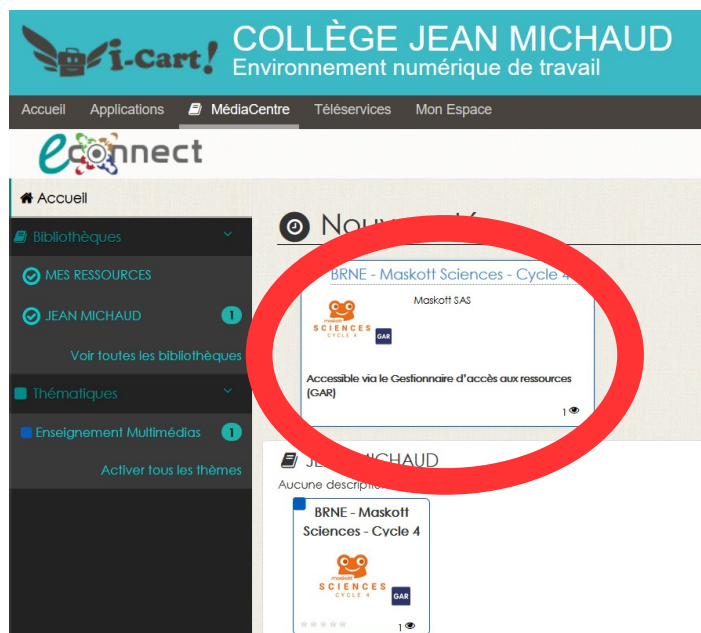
i-Cart!
COLLÈGE JEAN MICHAUD
Environnement numérique de travail

Accueil Applications MédiaCentre Téléservices Mon Espace

eConnect

Accueil
Bibliothèques
MES RESSOURCES
JEAN MICHAUD 1
Voir toutes les bibliothèques
Thématiques
Enseignement Multimédias 1
Activer tous les thèmes

Nouv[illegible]

BRNE - Maskott Sciences - Cycle 4
Maskott SAS
maskott SCIENCES CYCLE 4
GAR
Accessible via le Gestionnaire d'accès aux ressources (GAR)
1

JE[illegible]MICHAUD
Aucune descripti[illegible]

BRNE - Maskott Sciences - Cycle 4
maskott SCIENCES CYCLE 4
GAR
1